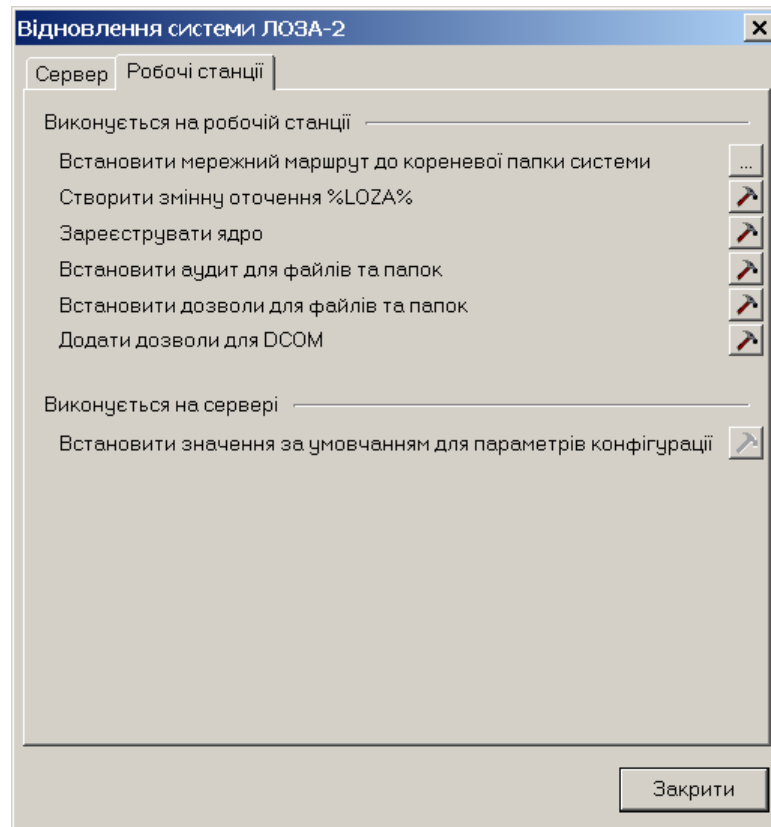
Відновлення системи ЛОЗА-2 ×

Сервер Робочі станції

Виконується на робочій станції

Встановити мережний маршрут до кореневої папки системи ...

Створити змінну оточення %LOZA%

Зареєструвати ядро

Встановити аудит для файлів та папок

Встановити дозволи для файлів та папок

Додати дозволи для DCOM

Виконується на сервері

Встановити значення за умовчанням для параметрів конфігурації

Закрити